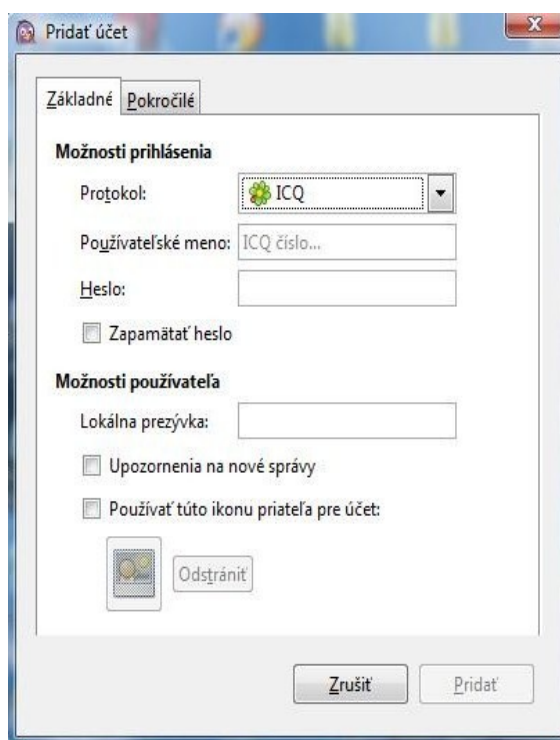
Pridať účet

Základné Pokročilé

Možnosti prihlásenia

Protokol: ICQ

Používateľské meno: ICQ číslo...

Heslo:

Zapamätať heslo

Možnosti používateľa

Lokálna prezývka:

Upozornenia na nové správy

Používať túto ikonu priateľa pre účet:

Odstrániť

Zrušiť Pridať